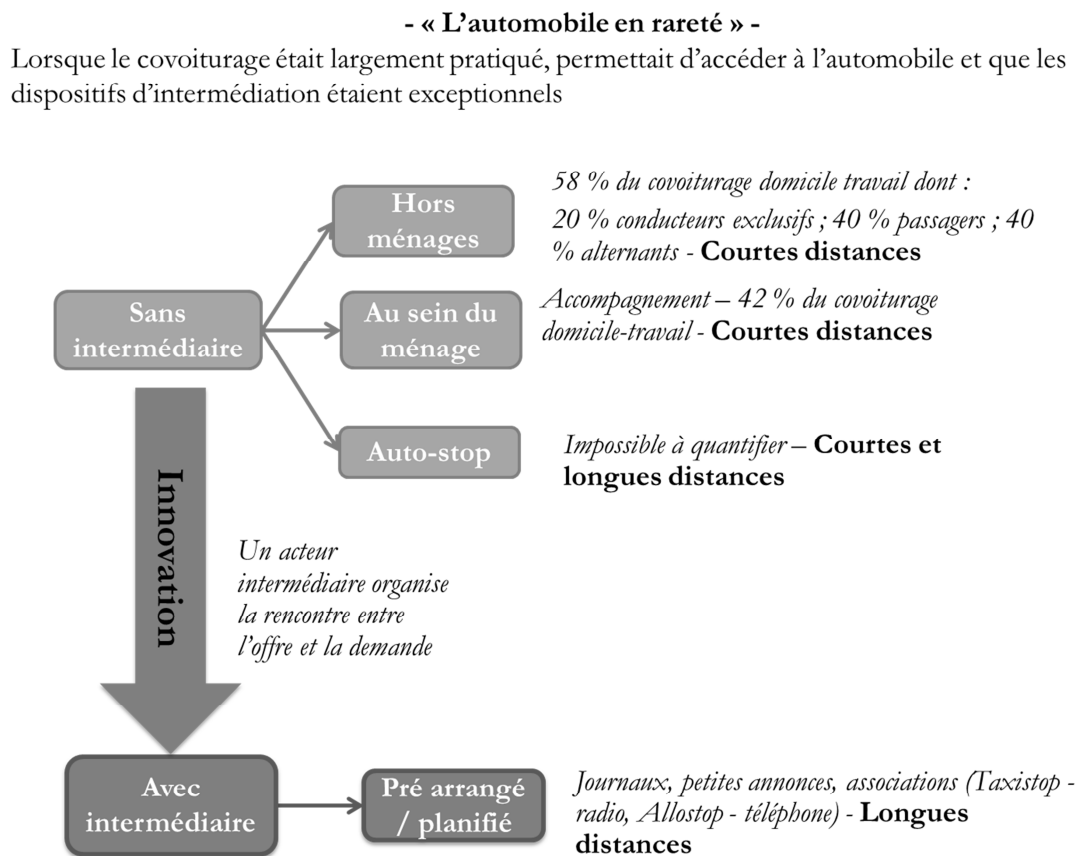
- « L'automobile en rareté » -

Lorsque le covoiturage était largement pratiqué, permettait d'accéder à l'automobile et que les dispositifs d'intermédiation étaient exceptionnels

Sans intermédiaire

Hors ménages

58 % du covoiturage domicile travail dont : 20 % conducteurs exclusifs ; 40 % passagers ; 40 % alternants - **Courtes distances**

Au sein du ménage

Accompagnement – 42 % du covoiturage domicile-travail - **Courtes distances**

Auto-stop

Impossible à quantifier – **Courtes et longues distances**

Innovation

Un acteur intermédiaire organise la rencontre entre l'offre et la demande

Avec intermédiaire

Pré arrangé / planifié

Journaux, petites annonces, associations (Taxistop - radio, Allostop - téléphone) - **Longues distances**